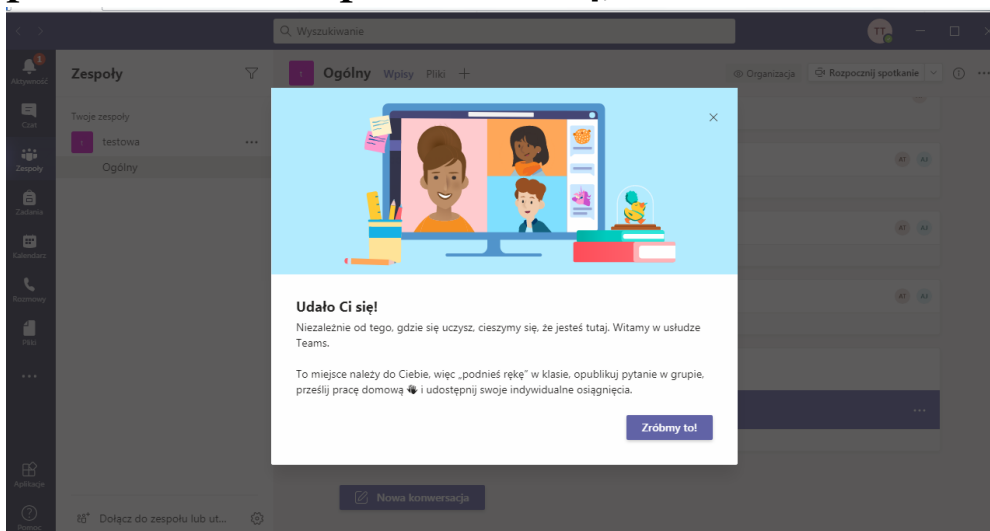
Wyszukiwanie

TT

Aktywność

Czat

Zespoły

Zadania

Kalendarz

Rozmowy

Pliki

...

Aplikacje

Pomoc

Zespoły

Twoje zespoły

testowa

Ogólny

Dołącz do zespołu lub ut...

Ogólny Wpisy Pliki +

Organizacja

Rozpocznij spotkanie

AT AJ

AT AJ

AT AJ

Nowa konwersacja

Udało Ci się!

Niezależnie od tego, gdzie się uczysz, cieszymy się, że jesteś tutaj. Witamy w usłudze Teams.

To miejsce należy do Ciebie, więc „podnieś rękę" w klasie, opublikuj pytanie w grupie, prześlij pracę domową i udostępnij swoje indywidualne osiągnięcia.

Zróbmy to!